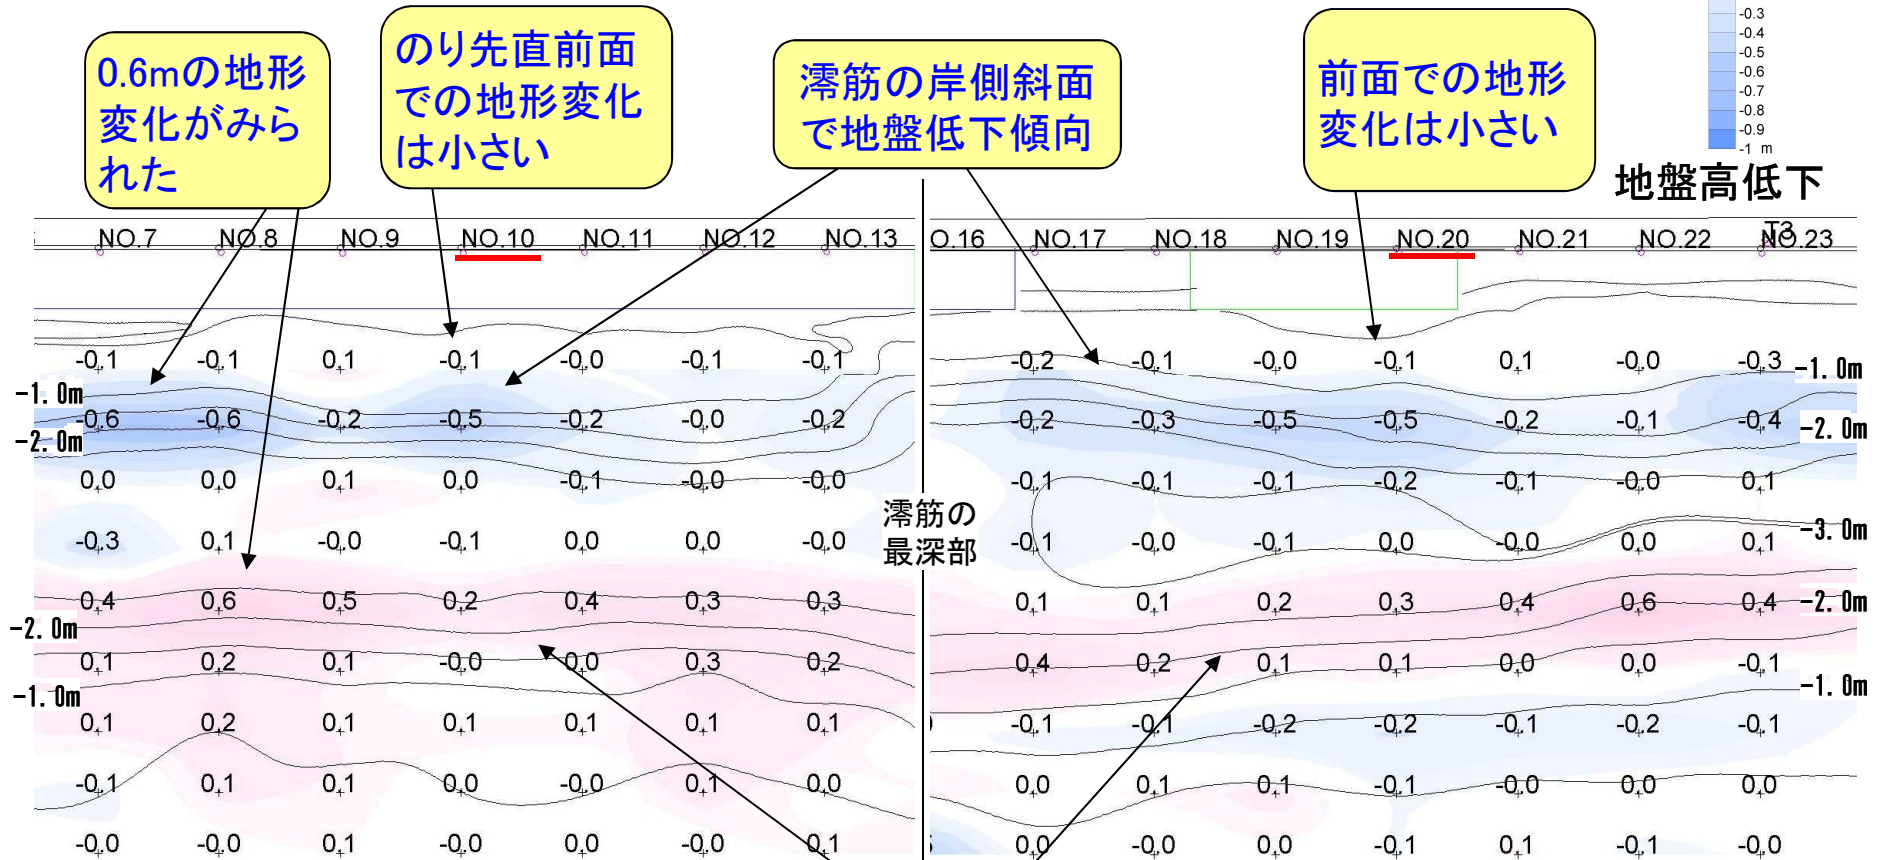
0.6mの地形変化がみられた

のり先直前面での地形変化は小さい

澪筋の岸側斜面で地盤低下傾向

前面での地形変化は小さい

-0.3
-0.4
-0.5
-0.6
-0.7
-0.8
-0.9
-1 m

地盤高低下

NO.7 NO.8 NO.9 NO.10 NO.11 NO.12 NO.13

O.16 NO.17 NO.18 NO.19 NO.20 NO.21 NO.22 T3 NO.23

| -0.1 | -0.1 | 0.1 | -0.1 | -0.0 | -0.1 | -0.1 |
|---|---|---|---|---|---|---|
| -0.6 | -0.6 | -0.2 | -0.5 | -0.2 | -0.0 | -0.2 |
| 0.0 | 0.0 | 0.1 | 0.0 | -0.1 | -0.0 | -0.0 |
| -0.3 | 0.1 | -0.0 | -0.1 | 0.0 | 0.0 | -0.0 |
| 0.4 | 0.6 | 0.5 | 0.2 | 0.4 | 0.3 | 0.3 |
| 0.1 | 0.2 | 0.1 | -0.0 | 0.0 | 0.3 | 0.2 |
| 0.1 | 0.2 | 0.1 | 0.1 | 0.1 | 0.1 | 0.1 |
| -0.1 | 0.1 | 0.1 | 0.0 | -0.0 | 0.1 | 0.0 |
| -0.0 | -0.0 | 0.1 | -0.0 | 0.0 | -0.0 | 0.1 |

-1. 0m
-2. 0m
-2. 0m
-1. 0m

澪筋の最深部

| -0.2 | -0.1 | -0.0 | -0.1 | 0.1 | -0.0 | -0.3 |
|---|---|---|---|---|---|---|
| -0.2 | -0.3 | -0.5 | -0.5 | -0.2 | -0.1 | -0.4 |
| -0.1 | -0.1 | -0.1 | -0.2 | -0.1 | -0.0 | 0.1 |
| -0.1 | -0.0 | -0.1 | 0.0 | -0.0 | 0.0 | 0.1 |
| 0.1 | 0.1 | 0.2 | 0.3 | 0.4 | 0.6 | 0.4 |
| 0.4 | 0.2 | 0.1 | 0.1 | 0.0 | 0.0 | -0.1 |
| -0.1 | -0.1 | -0.2 | -0.2 | -0.1 | -0.2 | -0.1 |
| 0.0 | 0.1 | 0.1 | -0.1 | -0.0 | 0.0 | 0.0 |
| 0.0 | -0.0 | 0.0 | -0.1 | 0.1 | -0.1 | -0.0 |

-1. 0m
-2. 0m
-3. 0m
-2. 0m
-1. 0m